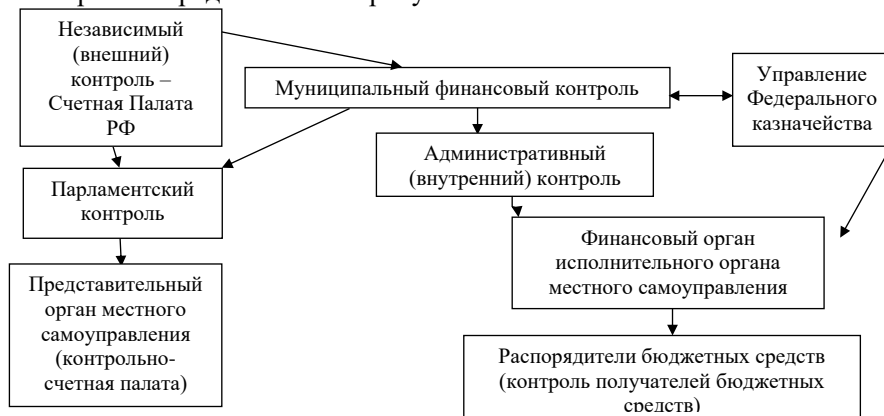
Независимый (внешний) контроль – Счетная Палата РФ

Муниципальный финансовый контроль

Управление Федерального казначейства

Административный (внутренний) контроль

Парламентский контроль

Финансовый орган исполнительного органа местного самоуправления

Представительный орган местного самоуправления (контрольно-счетная палата)

Распорядители бюджетных средств (контроль получателей бюджетных средств)